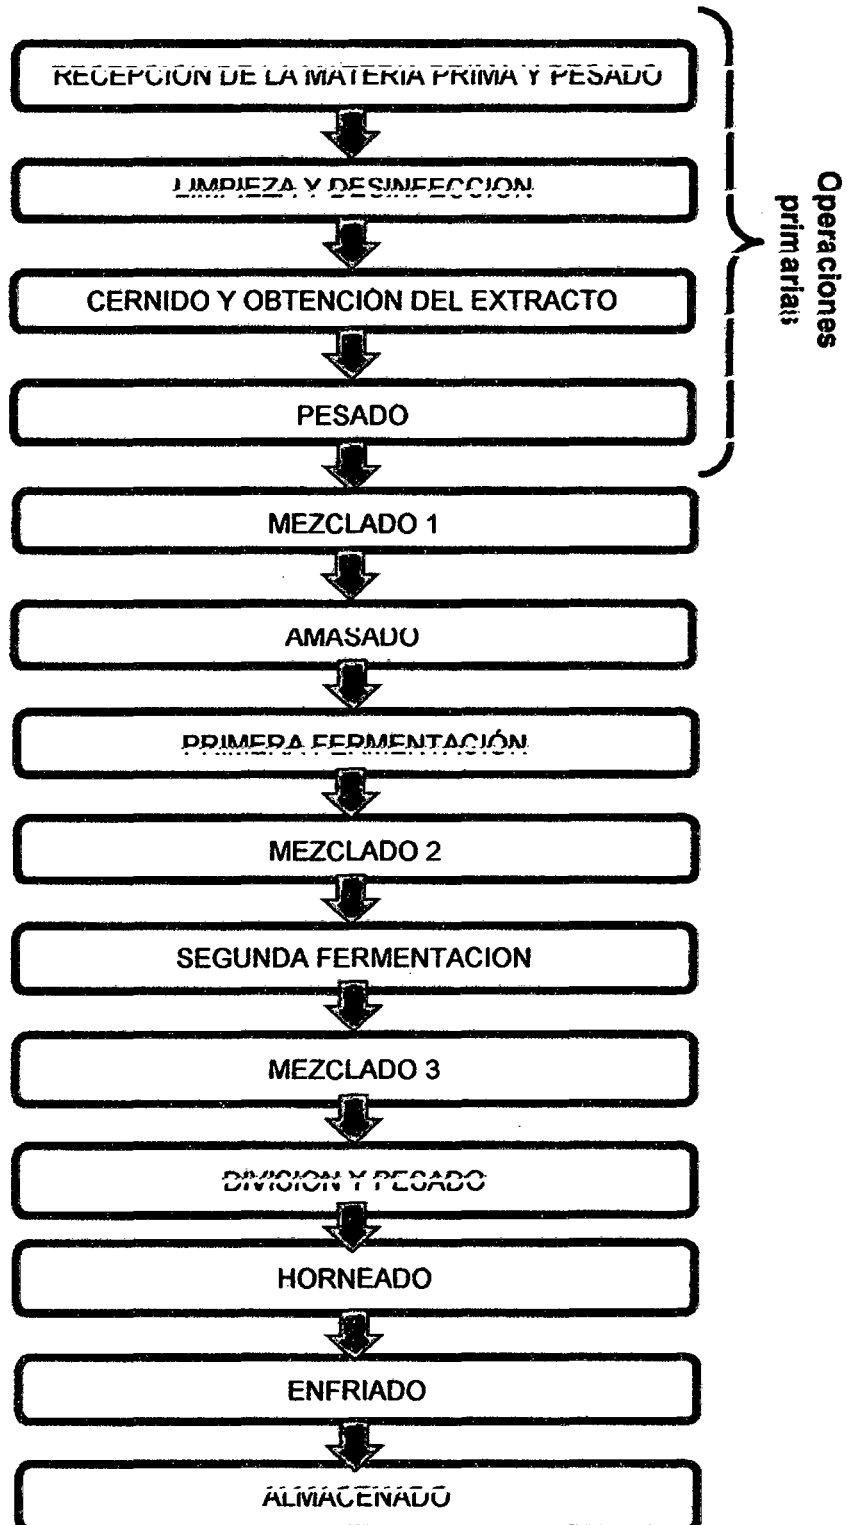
RECEPCION DE LA MATERIA PRIMA Y PESADO

LIMPIEZA Y DESINFECCION

CERNIDO Y OBTENCIÓN DEL EXTRACTO

PESADO

Operaciones primarias

MEZCLADO 1

AMASADO

PRIMERA FERMENTACIÓN

MEZCLADO 2

SEGUNDA FERMENTACION

MEZCLADO 3

DIVISION Y PESADO

HORNEADO

ENFRIADO

ALMACENADO